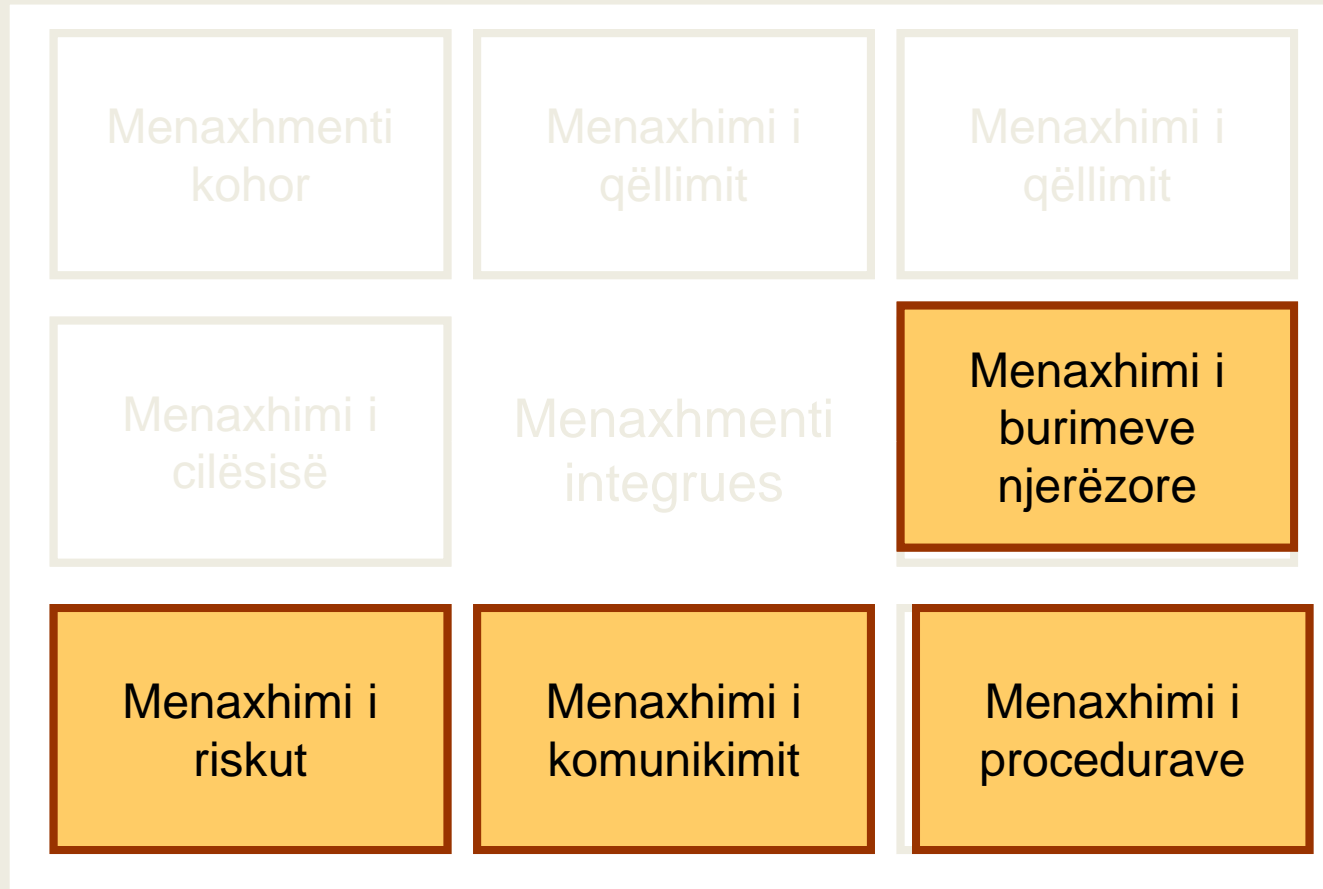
Menaxhmenti kohor

Menaxhimi i qëllimit

Menaxhimi i qëllimit

Menaxhimi i cilësisë

Menaxhmenti integrues

Menaxhimi i burimeve njerëzore

Menaxhimi i riskut

Menaxhimi i komunikimit

Menaxhimi i procedurave